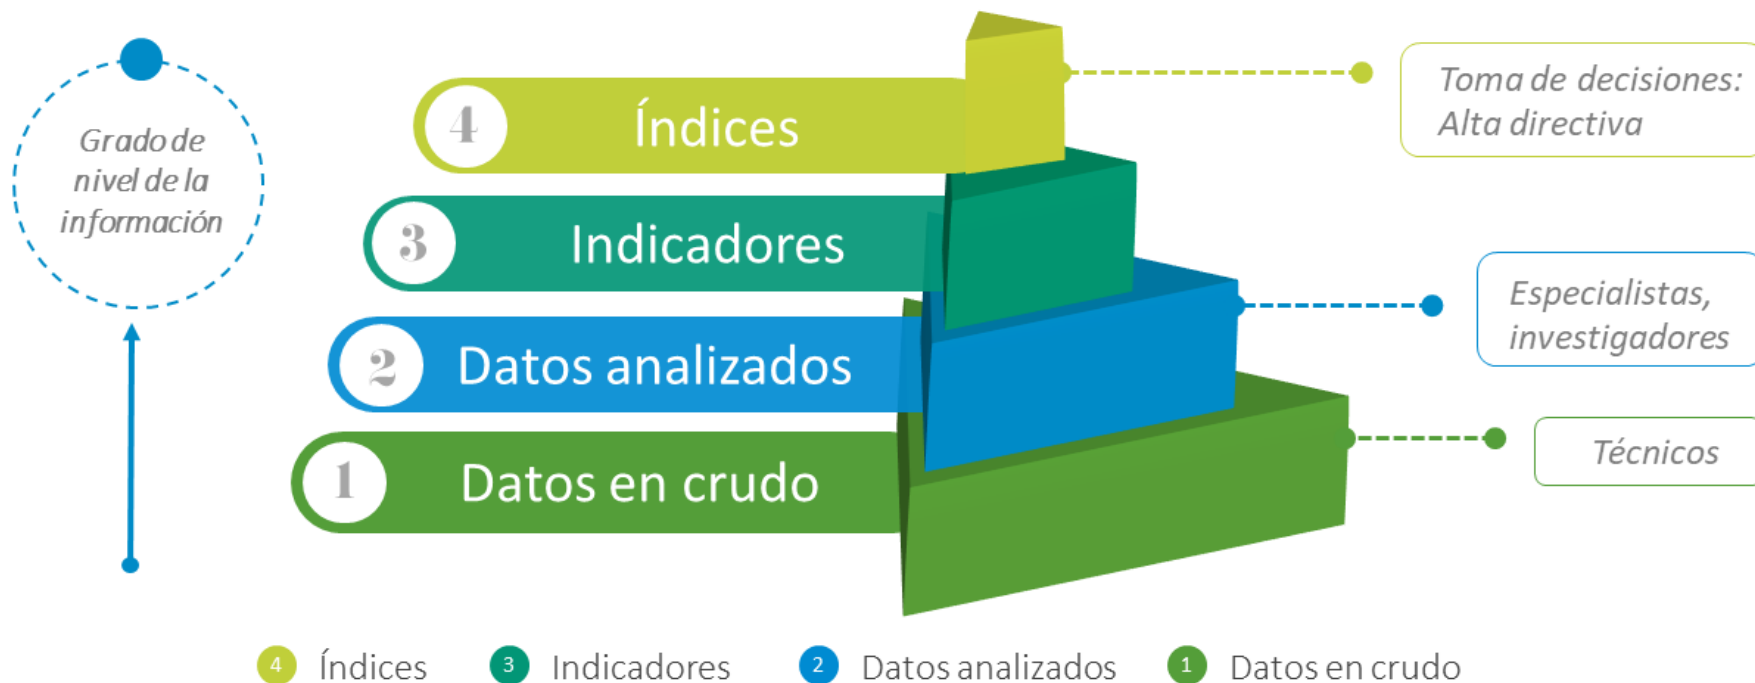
Grado de nivel de la información

4 Índices

3 Indicadores

2 Datos analizados

1 Datos en crudo

Toma de decisiones: Alta directiva

Especialistas, investigadores

Técnicos

4 Índices 3 Indicadores 2 Datos analizados 1 Datos en crudo